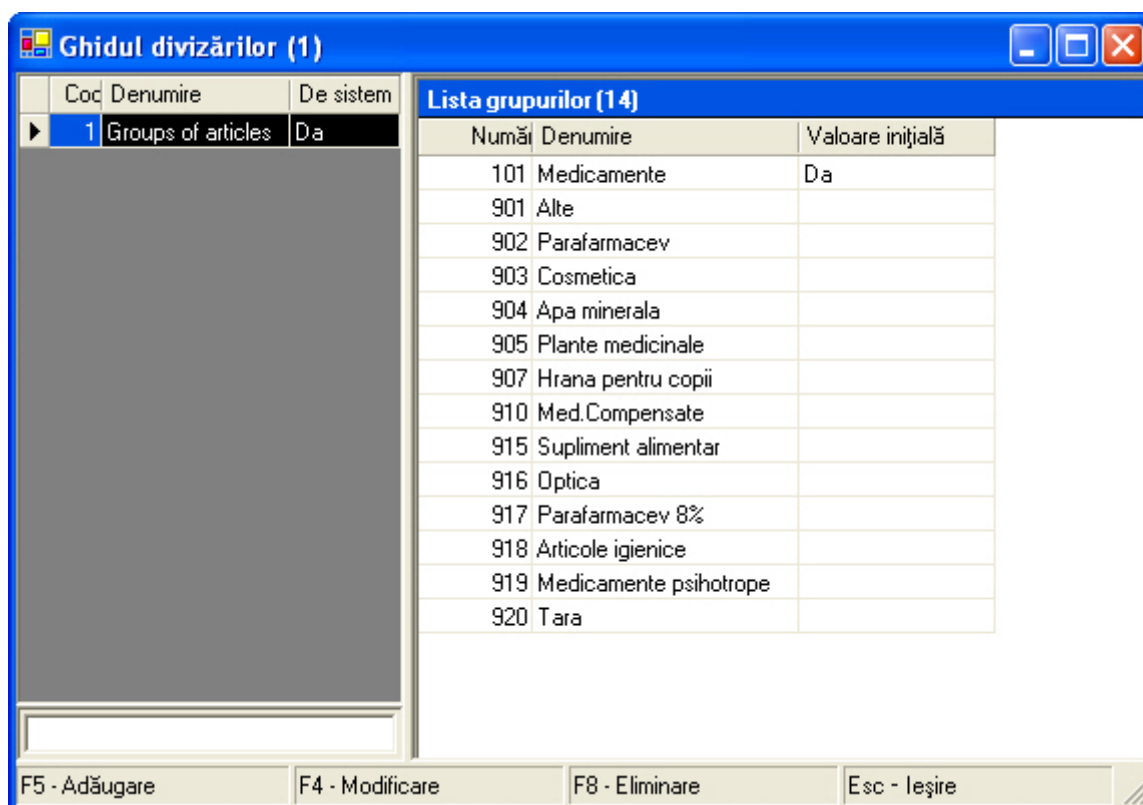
Ghidul divizărilor (1)

| Coc | Denumire | De sistem |
|---|---|---|
| 1 | Groups of articles | Da |

Lista grupurilor (14)

| Numă | Denumire | Valoare iniţială |
|---|---|---|
| 101 | Medicamente | Da |
| 901 | Alte | |
| 902 | Parafarmacev | |
| 903 | Cosmetica | |
| 904 | Apa minerala | |
| 905 | Plante medicinale | |
| 907 | Hrana pentru copii | |
| 910 | Med.Compensate | |
| 915 | Supliment alimentar | |
| 916 | Optica | |
| 917 | Parafarmacev 8% | |
| 918 | Articole igienice | |
| 919 | Medicamente psihotrope | |
| 920 | Tara | |

F5 - Adăugare F4 - Modificare F8 - Eliminare Esc - Ieşire